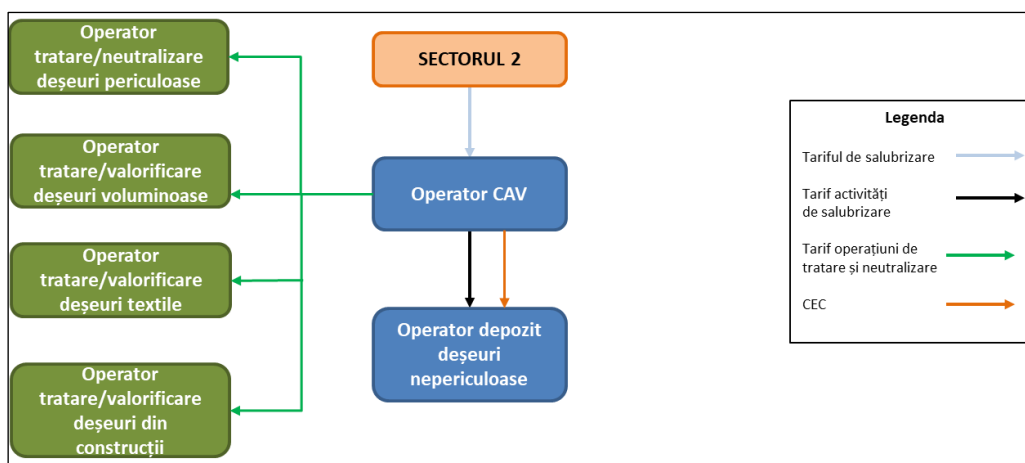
Operator tratare/neutralizare deşeuri periculoase

Operator tratare/valorificare deşeuri voluminoase

Operator tratare/valorificare deşeuri textile

Operator tratare/valorificare deşeuri din construcţii

SECTORUL 2

Operator CAV

Operator depozit deşeuri nepericuloase

Legenda

Tariful de salubrizare

Tarif activităţi de salubrizare

Tarif operaţiuni de tratare şi neutralizare

CEC